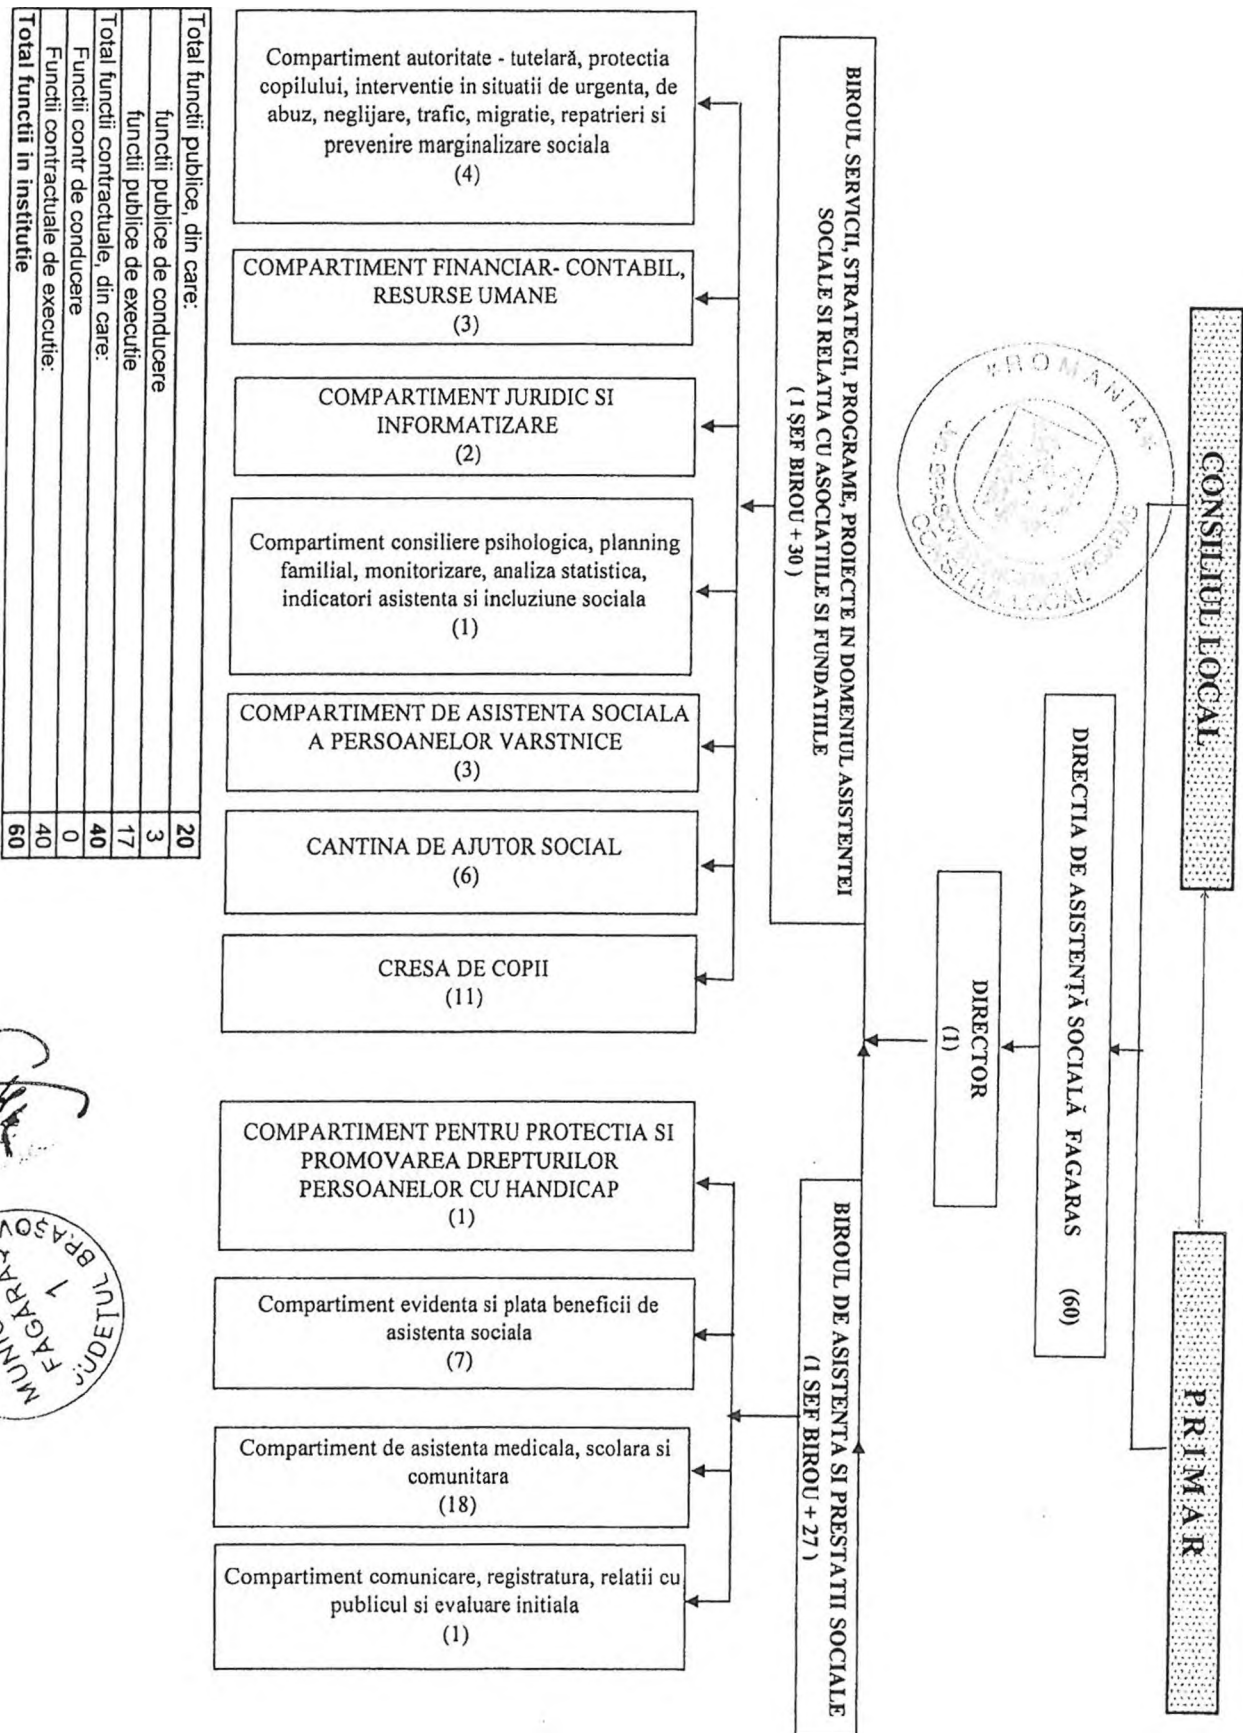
CONSILIUL LOCAL

PRIMAR

DIRECTIA DE ASISTENȚĂ SOCIALĂ FAGARAS (60)

DIRECTOR
(1)

BIROUL SERVICII, STRATEGII, PROGRAME, PROIECTE IN DOMENIUL ASISTENTEI SOCIALE SI RELATIA CU ASOCIATIILE SI FUNDATIILE
( 1 ŞEF BIROU + 30 )

Compartiment autoritate - tutelară, protectia copilului, interventie in situatii de urgenta, de abuz, neglijare, trafic, migratie, repatrieri si prevenire marginalizare sociala
(4)

COMPARTIMENT FINANCIAR- CONTABIL, RESURSE UMANE
(3)

COMPARTIMENT JURIDIC SI INFORMATIZARE
(2)

Compartiment consiliere psihologica, planning familial, monitorizare, analiza statistica, indicatori asistenta si incluziune sociala
(1)

COMPARTIMENT DE ASISTENTA SOCIALA A PERSOANELOR VARSTNICE
(3)

CANTINA DE AJUTOR SOCIAL
(6)

CRESA DE COPII
(11)

BIROUL DE ASISTENTA SI PRESTATII SOCIALE
(1 SEF BIROU + 27 )

COMPARTIMENT PENTRU PROTECTIA SI PROMOVAREA DREPTURILOR PERSOANELOR CU HANDICAP
(1)

Compartiment evidenta si plata beneficii de asistenta sociala
(7)

Compartiment de asistenta medicala, scolara si comunitara
(18)

Compartiment comunicare, registratura, relatii cu publicul si evaluare initiala
(1)

| Total functii publice, din care: | 20 |
|---|---|
| functii publice de conducere | 3 |
| functii publice de executie | 17 |
| Total functii contractuale, din care: | 40 |
| Functii contr de conducere | 0 |
| Functii contractuale de executie: | 40 |
| Total functii in institutie | 60 |

ROMANIA JUD. BRASOV CONSILIUL LOCAL

MUNICIPIUL FAGARAS JUDETUL BRASOV 1